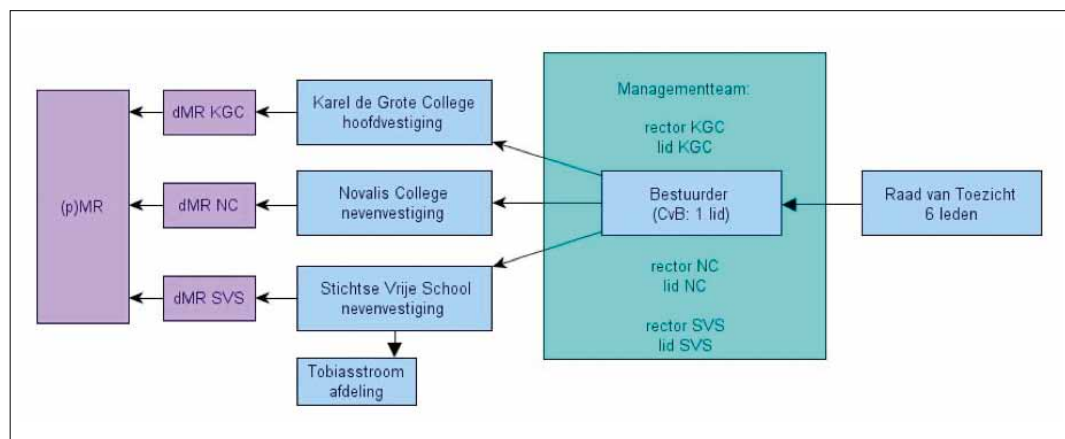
(p)MR

dMR KGC

dMR NC

dMR SVS

Karel de Grote College hoofdvestiging

Novalis College nevenvestiging

Stichtse Vrije School nevenvestiging

Tobiasstroom afdeling

Managementteam:

rector KGC
lid KGC

Bestuurder
(CvB: 1 lid)

rector NC
lid NC

rector SVS
lid SVS

Raad van Toezicht
6 leden